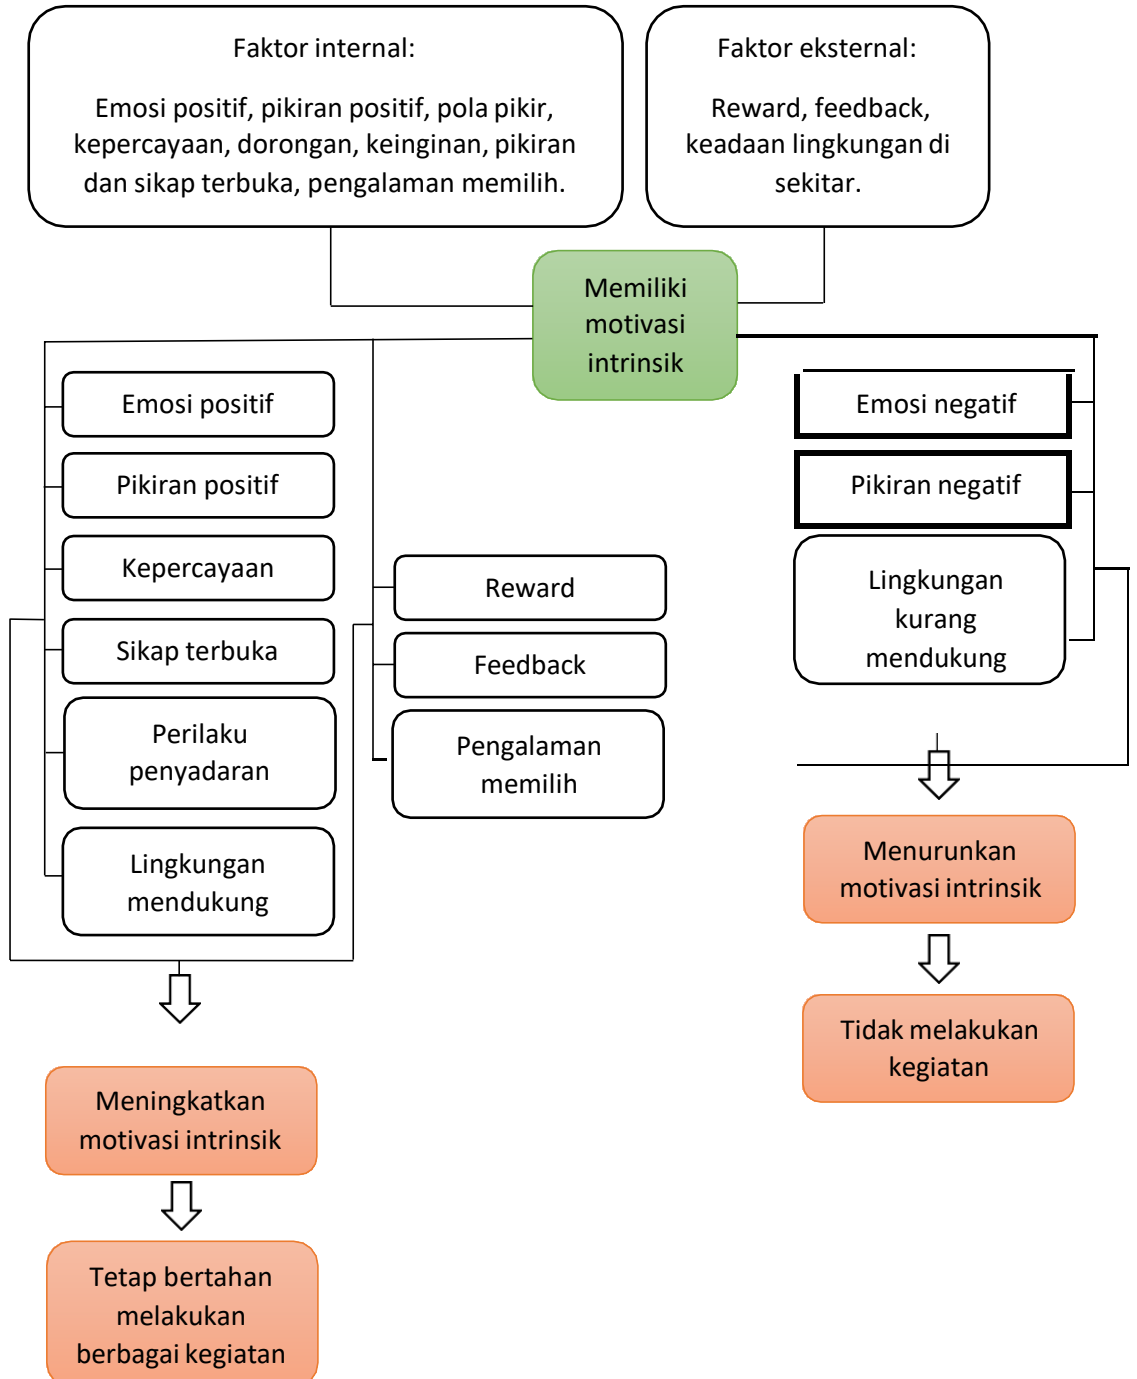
Faktor internal:

Emosi positif, pikiran positif, pola pikir, kepercayaan, dorongan, keinginan, pikiran dan sikap terbuka, pengalaman memilih.

Faktor eksternal:

Reward, feedback, keadaan lingkungan di sekitar.

Memiliki motivasi intrinsik

Emosi positif

Pikiran positif

Kepercayaan

Sikap terbuka

Perilaku penyadaran

Lingkungan mendukung

Reward

Feedback

Pengalaman memilih

Emosi negatif

Pikiran negatif

Lingkungan kurang mendukung

Menurunkan motivasi intrinsik

Tidak melakukan kegiatan

Meningkatkan motivasi intrinsik

Tetap bertahan melakukan berbagai kegiatan